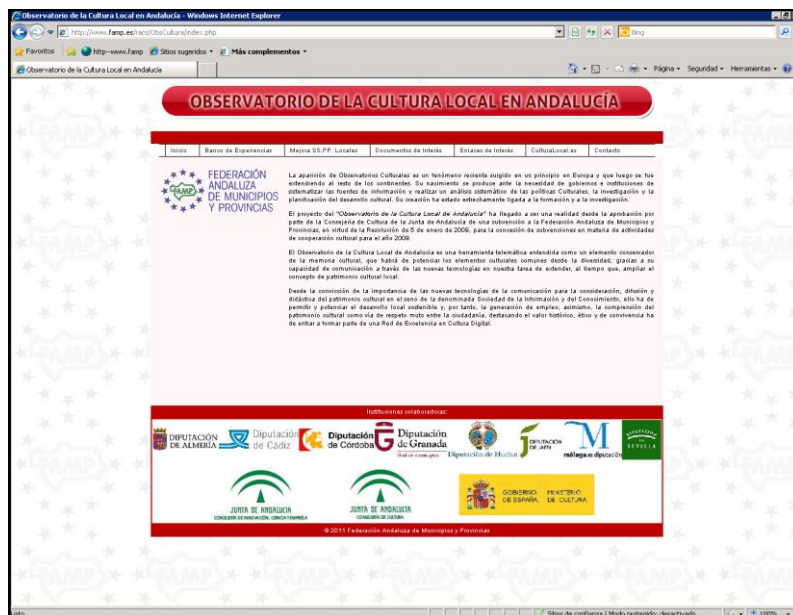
Observatorio de la Cultura Local en Andalucía - Windows Internet Explorer

http://www.famp.es/racs/ObsCultura/index.php

Bing

Favoritos | http--www.famp | Sitios sugeridos | Más complementos

Observatorio de la Cultura Local en Andalucía

Página | Seguridad | Herramientas

OBSERVATORIO DE LA CULTURA LOCAL EN ANDALUCÍA

| Inicio | Banco de Experiencias | Mejora SS.PP. Locales | Documentos de Interés | Enlaces de Interés | CulturaLocal.es | Contacto |

FAMP FEDERACIÓN ANDALUZA DE MUNICIPIOS Y PROVINCIAS

La aparición de Observatorios Culturales es un fenómeno reciente surgido en un principio en Europa y que luego se fue extendiendo al resto de los continentes. Su nacimiento se produce ante la necesidad de gobiernos e instituciones de sistematizar las fuentes de información y realizar un análisis sistemático de las políticas Culturales, la investigación y la planificación del desarrollo cultural. Su creación ha estado estrechamente ligada a la formación y a la investigación.

El proyecto del "Observatorio de la Cultura Local de Andalucía" ha llegado a ser una realidad desde la aprobación por parte de la Consejería de Cultura de la Junta de Andalucía de una subvención a la Federación Andaluza de Municipios y Provincias, en virtud de la Resolución de 5 de enero de 2009, para la concesión de subvenciones en materia de actividades de cooperación cultural para el año 2009.

El Observatorio de la Cultura Local de Andalucía es una herramienta telemática entendida como un elemento conservador de la memoria cultural, que habrá de potenciar los elementos culturales comunes desde la diversidad, gracias a su capacidad de comunicación a través de las nuevas tecnologías en nuestra tarea de extender, al tiempo que, ampliar el concepto de patrimonio cultural local.

Desde la convicción de la importancia de las nuevas tecnologías de la comunicación para la consideración, difusión y didáctica del patrimonio cultural en el seno de la denominada Sociedad de la Información y del Conocimiento, ello ha de permitir y potenciar el desarrollo local sostenible y, por tanto, la generación de empleo, asimismo, la comprensión del patrimonio cultural como vía de respeto mutuo entre la ciudadanía, destacando el valor histórico, ético y de convivencia ha de entrar a formar parte de una Red de Excelencia en Cultura Digital.

Instituciones colaboradoras:

DIPUTACIÓN DE ALMERÍA | Diputación de Cádiz | Diputación de Córdoba | Diputación de Granada | Diputación de Huelva | DIPUTACIÓN DE JAÉN | málaga diputación | DIPUTACIÓN DE SEVILLA

JUNTA DE ANDALUCIA CONSEJERÍA DE INNOVACIÓN, CIENCIA Y EMPRESA | JUNTA DE ANDALUCIA CONSEJERÍA DE CULTURA | GOBIERNO DE ESPAÑA MINISTERIO DE CULTURA

© 2011 Federación Andaluza de Municipios y Provincias

Listo | Sitios de confianza | Modo protegido: desactivado | 100%